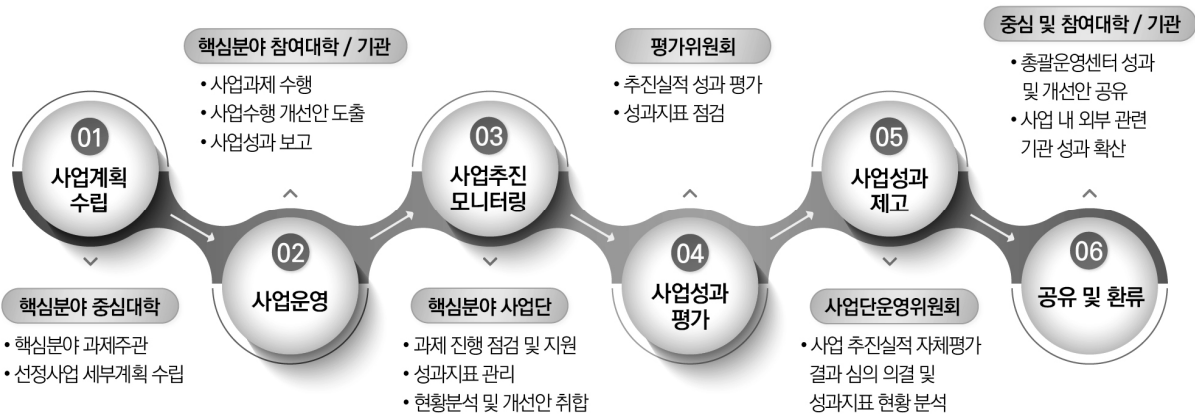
01
사업계획 수립

핵심분야 중심대학
• 핵심분야 과제주관
• 선정사업 세부계획 수립

핵심분야 참여대학 / 기관
• 사업과제 수행
• 사업수행 개선안 도출
• 사업성과 보고

02
사업운영

03
사업추진 모니터링

핵심분야 사업단
• 과제 진행 점검 및 지원
• 성과지표 관리
• 현황분석 및 개선안 취합

평가위원회
• 추진실적 성과 평가
• 성과지표 점검

04
사업성과 평가

05
사업성과 제고

사업단운영위원회
• 사업 추진실적 자체평가 결과 심의 의결 및 성과지표 현황 분석

중심 및 참여대학 / 기관
• 총괄운영센터 성과 및 개선안 공유
• 사업 내 외부 관련 기관 성과 확산

06
공유 및 환류